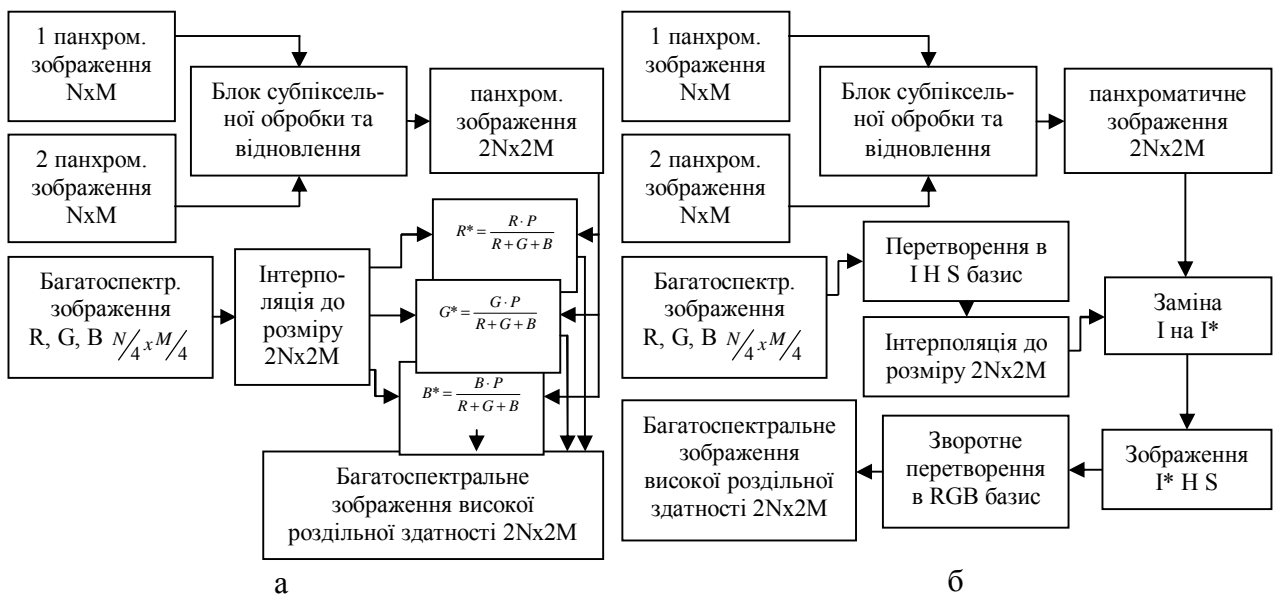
1 панхром. зображення NxM

Блок субпіксельної обробки та відновлення

панхром. зображення 2Nx2M

2 панхром. зображення NxM

Багатоспектр. зображення R, G, B $N/4 x M/4$

Інтерполяція до розміру 2Nx2M

$R^* = \frac{R \cdot P}{R+G+B}$

$G^* = \frac{G \cdot P}{R+G+B}$

$B^* = \frac{B \cdot P}{R+G+B}$

Багатоспектральне зображення високої роздільної здатності 2Nx2M

а

1 панхром. зображення NxM

Блок субпіксельної обробки та відновлення

панхроматичне зображення 2Nx2M

2 панхром. зображення NxM

Багатоспектр. зображення R, G, B $N/4 x M/4$

Перетворення в I H S базис

Інтерполяція до розміру 2Nx2M

Заміна I на I*

Багатоспектральне зображення високої роздільної здатності 2Nx2M

Зворотне перетворення в RGB базис

Зображення I* H S

б